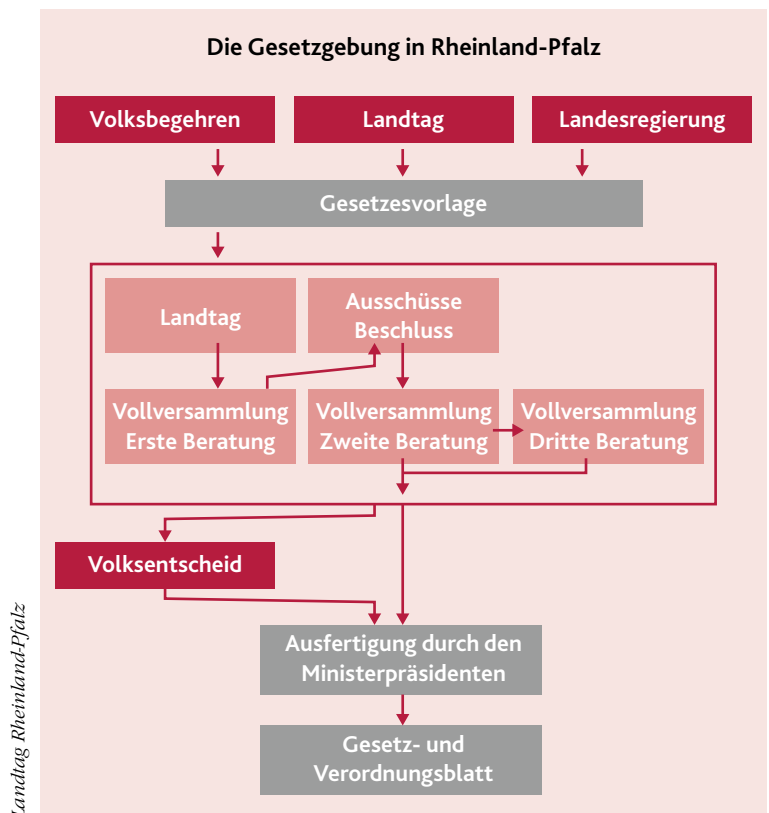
Die Gesetzgebung in Rheinland-Pfalz

Volksbegehren

Landtag

Landesregierung

Gesetzesvorlage

Landtag

Ausschüsse Beschluss

Vollversammlung Erste Beratung

Vollversammlung Zweite Beratung

Vollversammlung Dritte Beratung

Volksentscheid

Ausfertigung durch den Ministerpräsidenten

Gesetz- und Verordnungsblatt

Landtag Rheinland-Pfalz